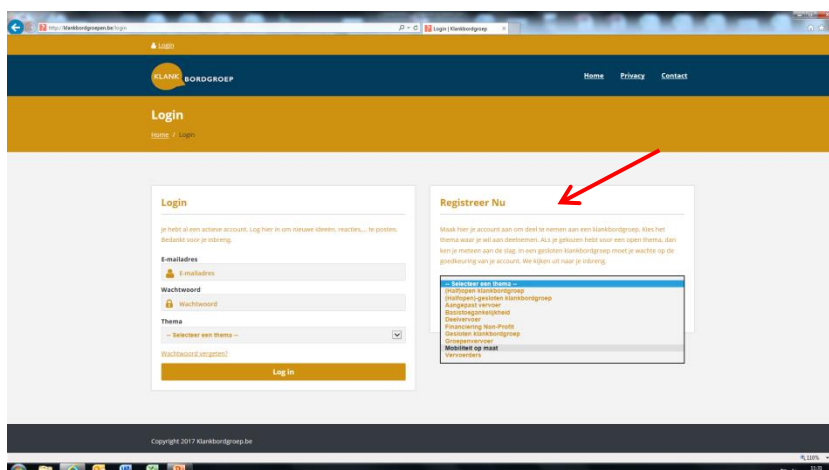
http://klankbordgroepen.be/login

Login | Klankbordgroep

Login

KLANK BORDGROEP

Home Privacy Contact

Login

Home / Login

Login

Je hebt al een actieve account. Log hier in om nieuwe ideeën, reacties,... te posten. Bedankt voor je inbreng.

E-mailadres

E-mailadres

Wachtwoord

Wachtwoord

Thema

-- Selecteer een thema --

Wachtwoord vergeten?

Log in

Registreer Nu

Maak hier je account aan om deel te nemen aan een klankbordgroep. Kies het thema waar je wil aan deelnemen. Als je gekozen hebt voor een open thema, dan kan je meteen aan de slag. In een gesloten klankbordgroep moet je wachten op de goedkeuring van je account. We kijken uit naar je inbreng.

-- Selecteer een thema --
(Half)open klankbordgroep
(Half)open-gesloten klankbordgroep
Aangepast vervoer
Basisbereikbaarheid
Deelvervoer
Financiering Non-Profit
Gesloten klankbordgroep
Groepenvervoer
Mobiliteit op maat
Vervoerders

Copyright 2017 Klankbordgroep.be

110%